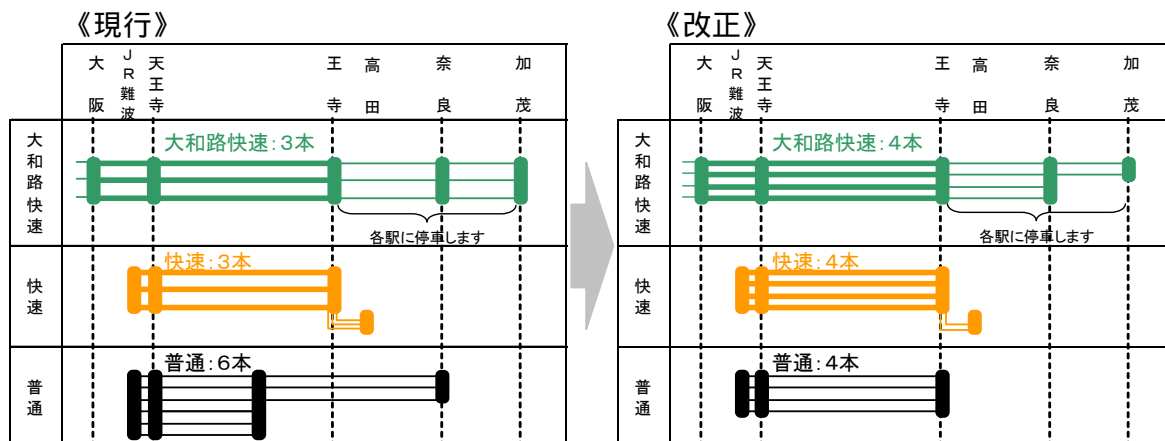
《現行》

大阪
JR難波
天王寺
王寺
高田
奈良
加茂

大和路快速
大和路快速:3本
各駅に停車します

快速
快速:3本

普通
普通:6本

《改正》

大阪
JR難波
天王寺
王寺
高田
奈良
加茂

大和路快速
大和路快速:4本
各駅に停車します

快速
快速:4本

普通
普通:4本